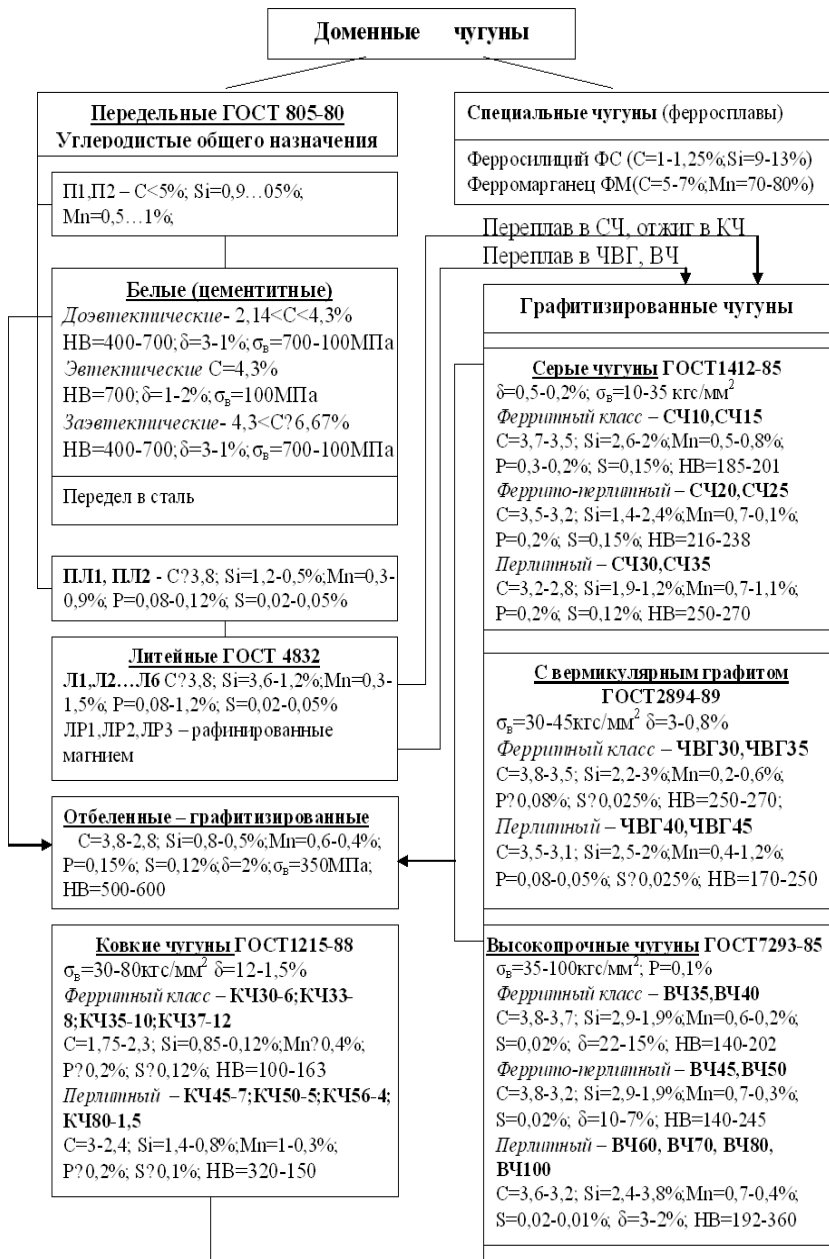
Доменные чугуны

Передельные ГОСТ 805-80
Углеродистые общего назначения

П1,П2 – С<5%; Si=0,9…05%; Mn=0,5…1%;

Белые (цементитные)
*Доэвтектические*- 2,14<C<4,3%
HB=400-700; δ=3-1%; $σ_в$=700-100МПа
*Эвтектические* С=4,3%
HB=700; δ=1-2%; $σ_в$=100МПа
*Заэвтектические*- 4,3<C?6,67%
HB=400-700; δ=3-1%; $σ_в$=700-100МПа

Передел в сталь

ПЛ1, ПЛ2 - С?3,8; Si=1,2-0,5%;Mn=0,3-0,9%; P=0,08-0,12%; S=0,02-0,05%

Литейные ГОСТ 4832
Л1,Л2…Л6 С?3,8; Si=3,6-1,2%;Mn=0,3-1,5%; P=0,08-1,2%; S=0,02-0,05%
ЛР1,ЛР2,ЛР3 – рафинированные магнием

Отбеленные – графитизированные
С=3,8-2,8; Si=0,8-0,5%;Mn=0,6-0,4%; P=0,15%; S=0,12%;δ=2%;$σ_в$=350МПа; HB=500-600

Ковкие чугуны ГОСТ1215-88
$σ_в$=30-80кгс/мм$^2$ δ=12-1,5%
*Ферритный класс* – КЧ30-6;КЧ33-8;КЧ35-10;КЧ37-12
С=1,75-2,3; Si=0,85-0,12%;Mn?0,4%; P?0,2%; S?0,12%; HB=100-163
*Перлитный* – КЧ45-7;КЧ50-5;КЧ56-4; КЧ80-1,5
С=3-2,4; Si=1,4-0,8%;Mn=1-0,3%; P?0,2%; S?0,1%; HB=320-150

Специальные чугуны (ферросплавы)

Ферросилиций ФС (С=1-1,25%;Si=9-13%)
Ферромарганец ФМ(С=5-7%;Mn=70-80%)

Переплав в СЧ, отжиг в КЧ
Переплав в ЧВГ, ВЧ

Графитизированные чугуны

Серые чугуны ГОСТ1412-85
δ=0,5-0,2%; $σ_в$=10-35 кгс/мм$^2$
*Ферритный класс* – СЧ10,СЧ15
С=3,7-3,5; Si=2,6-2%;Mn=0,5-0,8%; P=0,3-0,2%; S=0,15%; HB=185-201
*Феррито-перлитный* – СЧ20,СЧ25
С=3,5-3,2; Si=1,4-2,4%;Mn=0,7-0,1%; P=0,2%; S=0,15%; HB=216-238
*Перлитный* – СЧ30,СЧ35
С=3,2-2,8; Si=1,9-1,2%;Mn=0,7-1,1%; P=0,2%; S=0,12%; HB=250-270

С вермикулярным графитом ГОСТ2894-89
$σ_в$=30-45кгс/мм$^2$ δ=3-0,8%
*Ферритный класс* – ЧВГ30,ЧВГ35
С=3,8-3,5; Si=2,2-3%;Mn=0,2-0,6%; P?0,08%; S?0,025%; HB=250-270;
*Перлитный* – ЧВГ40,ЧВГ45
С=3,5-3,1; Si=2,5-2%;Mn=0,4-1,2%; P=0,08-0,05%; S?0,025%; HB=170-250

Высокопрочные чугуны ГОСТ7293-85
$σ_в$=35-100кгс/мм$^2$; P=0,1%
*Ферритный класс* – ВЧ35,ВЧ40
С=3,8-3,7; Si=2,9-1,9%;Mn=0,6-0,2%; S=0,02%; δ=22-15%; HB=140-202
*Феррито-перлитный* – ВЧ45,ВЧ50
С=3,8-3,2; Si=2,9-1,9%;Mn=0,7-0,3%; S=0,02%; δ=10-7%; HB=140-245
*Перлитный* – ВЧ60, ВЧ70, ВЧ80, ВЧ100
С=3,6-3,2; Si=2,4-3,8%;Mn=0,7-0,4%; S=0,02-0,01%; δ=3-2%; HB=192-360